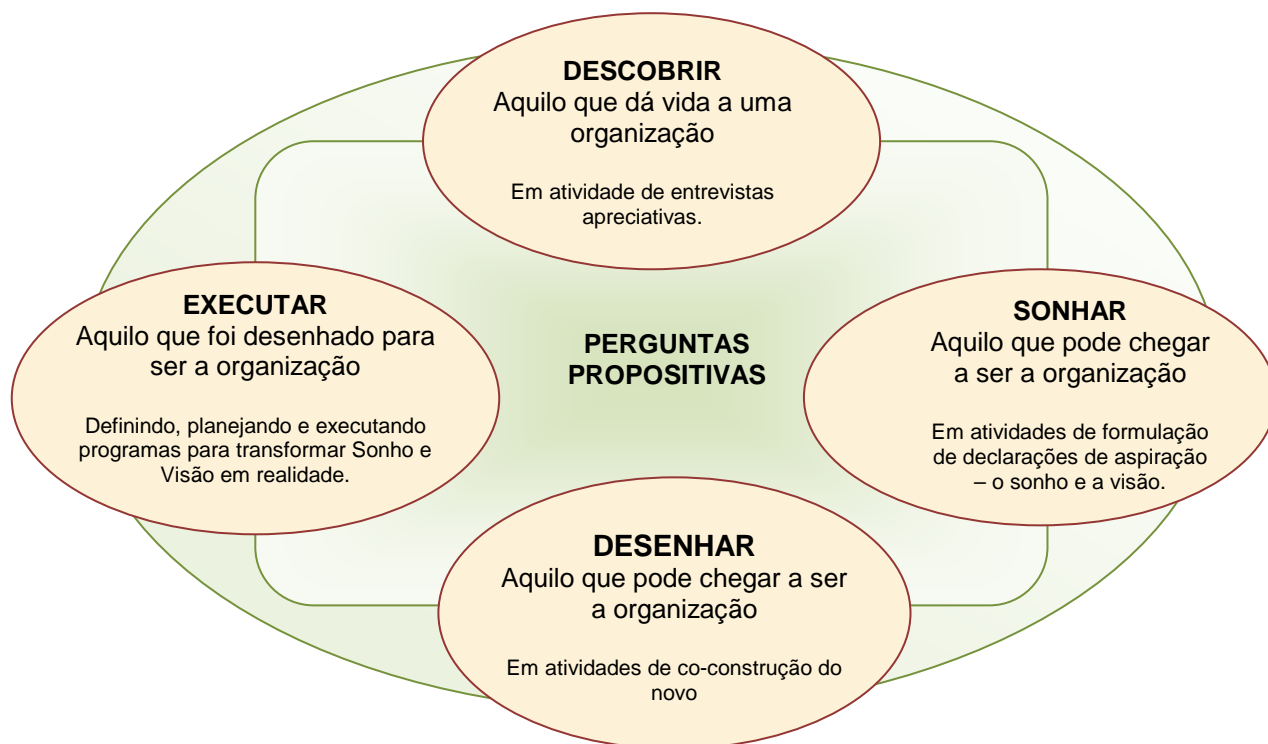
DESCOBRIR
Aquilo que dá vida a uma organização

Em atividade de entrevistas apreciativas.

EXECUTAR
Aquilo que foi desenhado para ser a organização

Definindo, planejando e executando programas para transformar Sonho e Visão em realidade.

PERGUNTAS PROPOSITIVAS

SONHAR
Aquilo que pode chegar a ser a organização

Em atividades de formulação de declarações de aspiração – o sonho e a visão.

DESENHAR
Aquilo que pode chegar a ser a organização

Em atividades de co-construção do novo